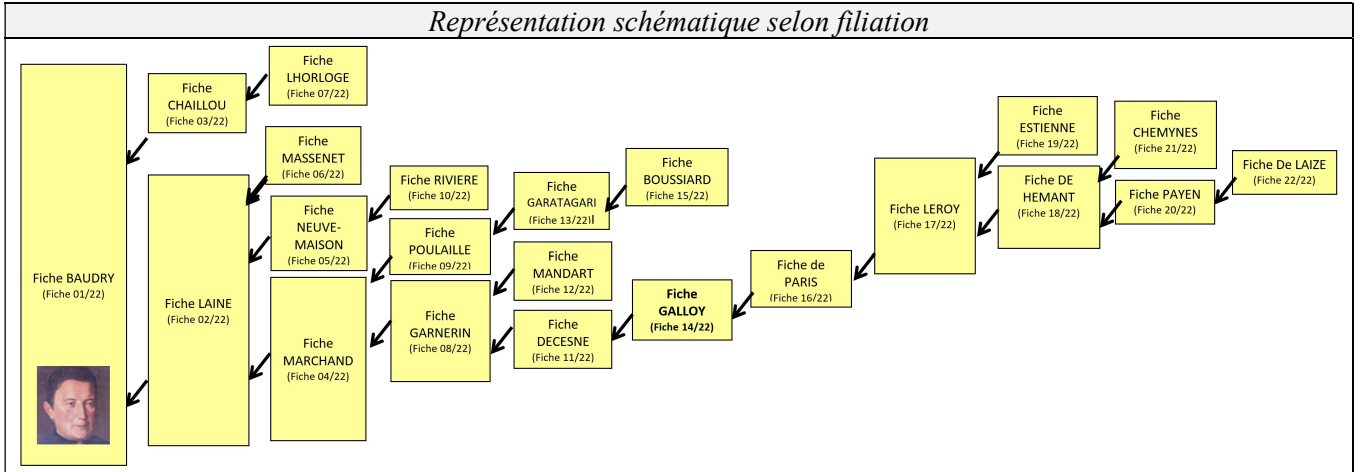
Représentation schématique selon filiation

Fiche BAUDRY
(Fiche 01/22)

Fiche CHAILLOU
(Fiche 03/22)

Fiche LHORLOGE
(Fiche 07/22)

Fiche MASSENET
(Fiche 06/22)

Fiche LAINE
(Fiche 02/22)

Fiche NEUVE-MAISON
(Fiche 05/22)

Fiche MARCHAND
(Fiche 04/22)

Fiche RIVIERE
(Fiche 10/22)

Fiche POULAILLE
(Fiche 09/22)

Fiche GARNERIN
(Fiche 08/22)

Fiche GARATAGARI
(Fiche 13/22)

Fiche BOUSSIARD
(Fiche 15/22)

Fiche MANDART
(Fiche 12/22)

Fiche DECESNE
(Fiche 11/22)

Fiche GALLOY
(Fiche 14/22)

Fiche de PARIS
(Fiche 16/22)

Fiche LEROY
(Fiche 17/22)

Fiche ESTIENNE
(Fiche 19/22)

Fiche DE HEMANT
(Fiche 18/22)

Fiche CHEMYNES
(Fiche 21/22)

Fiche PAYEN
(Fiche 20/22)

Fiche De LAIZE
(Fiche 22/22)